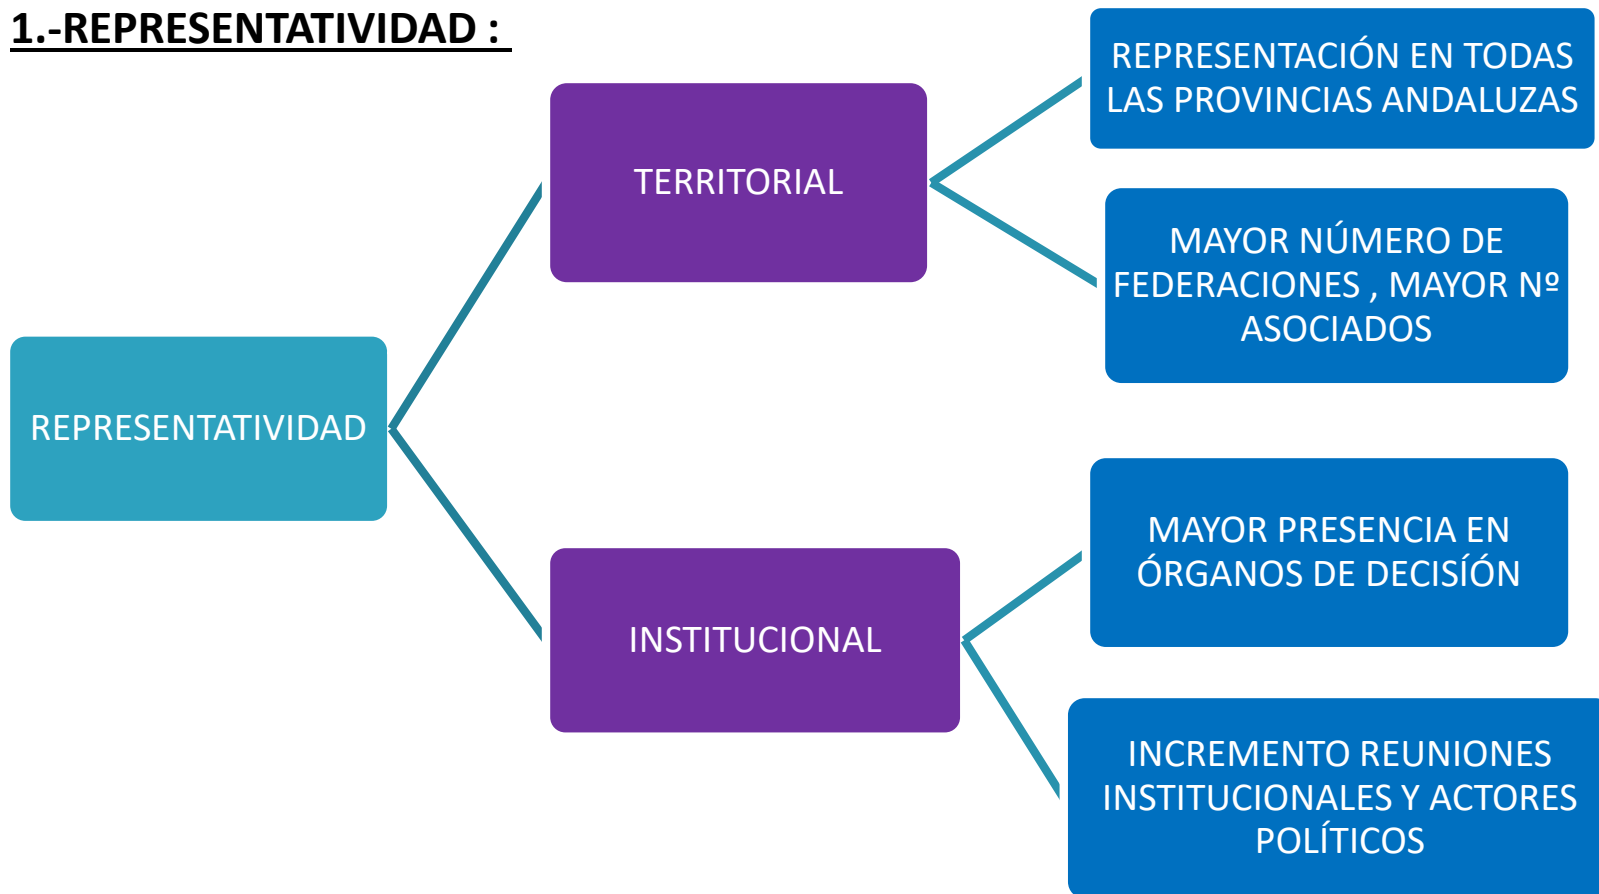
1.-REPRESENTATIVIDAD :

REPRESENTATIVIDAD

TERRITORIAL

REPRESENTACIÓN EN TODAS LAS PROVINCIAS ANDALUZAS

MAYOR NÚMERO DE FEDERACIONES , MAYOR Nº ASOCIADOS

INSTITUCIONAL

MAYOR PRESENCIA EN ÓRGANOS DE DECISÍÓN

INCREMENTO REUNIONES INSTITUCIONALES Y ACTORES POLÍTICOS